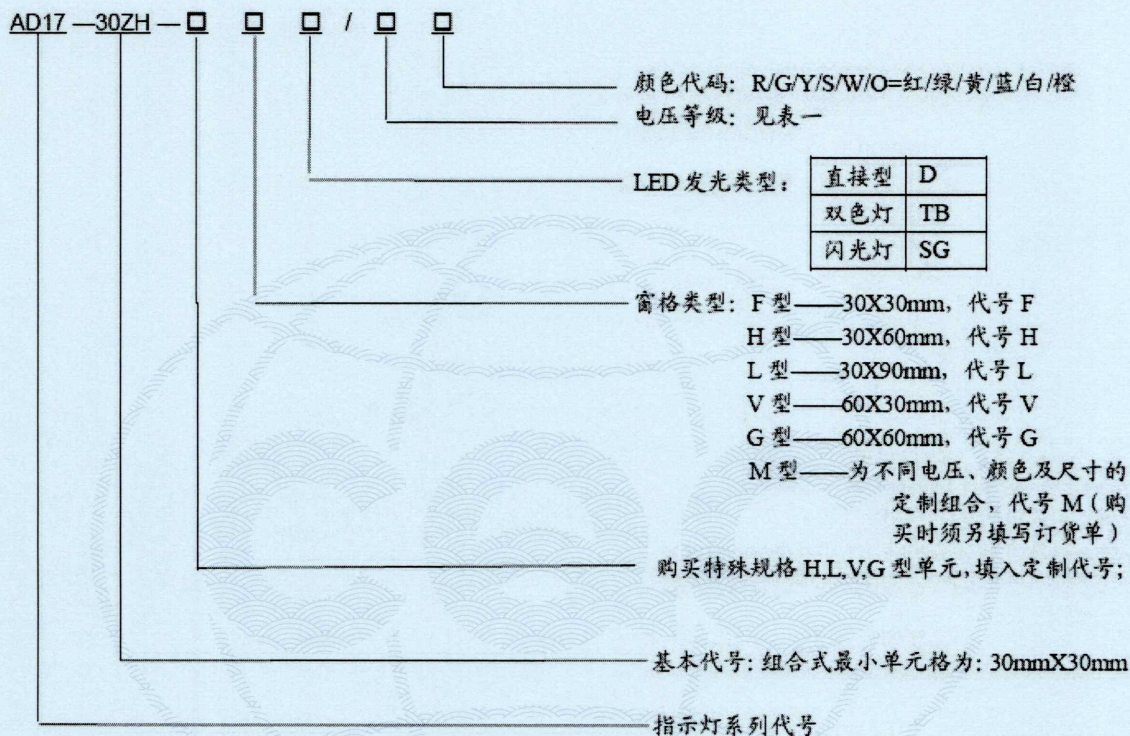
AD17 —30ZH — □ □ □ / □ □

颜色代码: R/G/Y/S/W/O=红/绿/黄/蓝/白/橙

电压等级: 见表一

LED 发光类型:

| 直接型 | D |
|---|---|
| 双色灯 | TB |
| 闪光灯 | SG |

窗格类型: F 型——30X30mm, 代号 F
H 型——30X60mm, 代号 H
L 型——30X90mm, 代号 L
V 型——60X30mm, 代号 V
G 型——60X60mm, 代号 G
M 型——为不同电压、颜色及尺寸的定制组合, 代号 M (购买时须另填写订货单)

购买特殊规格 H,L,V,G 型单元, 填入定制代号;

基本代号: 组合式最小单元格为: 30mmX30mm

指示灯系列代号